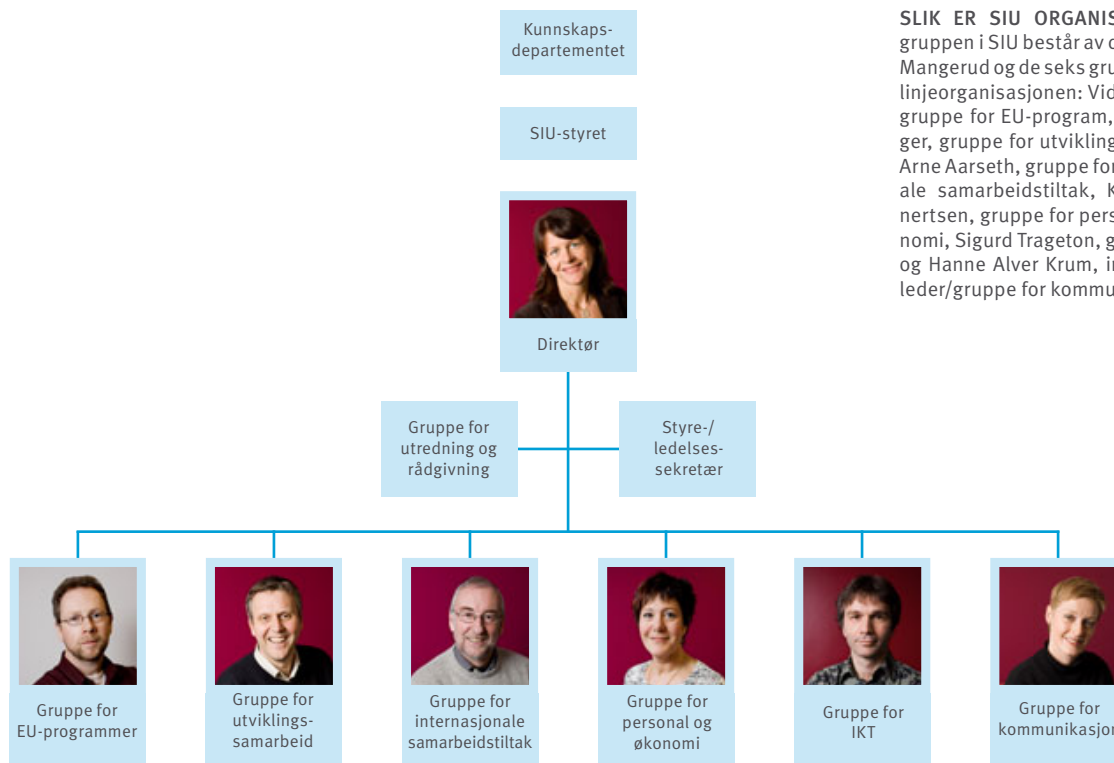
SLIK ER SIU ORGANIS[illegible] gruppen i SIU består av d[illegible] Mangerud og de seks gru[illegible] linjeorganisasjonen: Vid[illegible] gruppe for EU-program, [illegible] ger, gruppe for utvikling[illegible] Arne Aarseth, gruppe for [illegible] ale samarbeidstiltak, K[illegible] nertsen, gruppe for pers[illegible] nomi, Sigurd Trageton, g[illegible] og Hanne Alver Krum, i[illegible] leder/gruppe for kommu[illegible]

Kunnskaps-departementet

SIU-styret

Direktør

Gruppe for utredning og rådgivning

Styre-/ledelses-sekretær

Gruppe for EU-programmer

Gruppe for utviklings-samarbeid

Gruppe for internasjonale samarbeidstiltak

Gruppe for personal og økonomi

Gruppe for IKT

Gruppe for kommunikasjon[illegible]